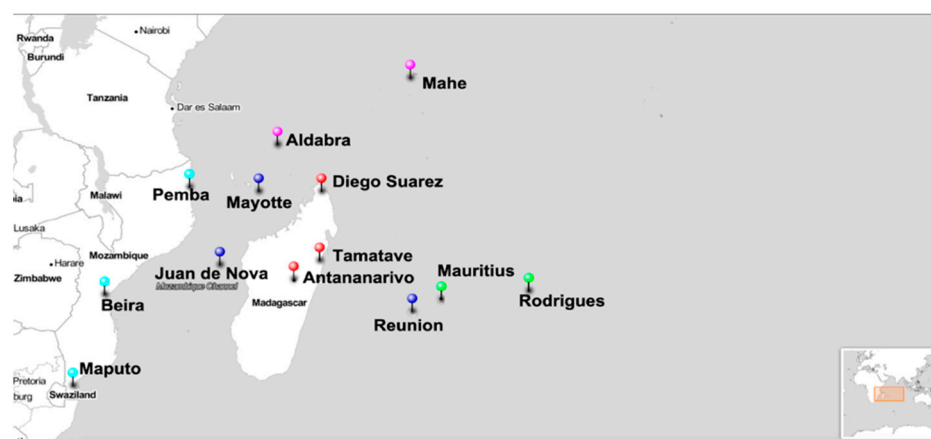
Rwanda
Nairobi
Burundi
Mahe
Tanzania
Dar es Salaam
Aldabra
Diego Suarez
Pemba
Malawi
Mayotte
ia
Lusaka
Mozambique
Tamatave
Juan de Nova
Harare
Antananarivo
Mauritius
Zimbabwe
Mozambique Channel
Rodrigues
Beira
Madagascar
Reunion
Maputo
Pretoria
burg
Swaziland